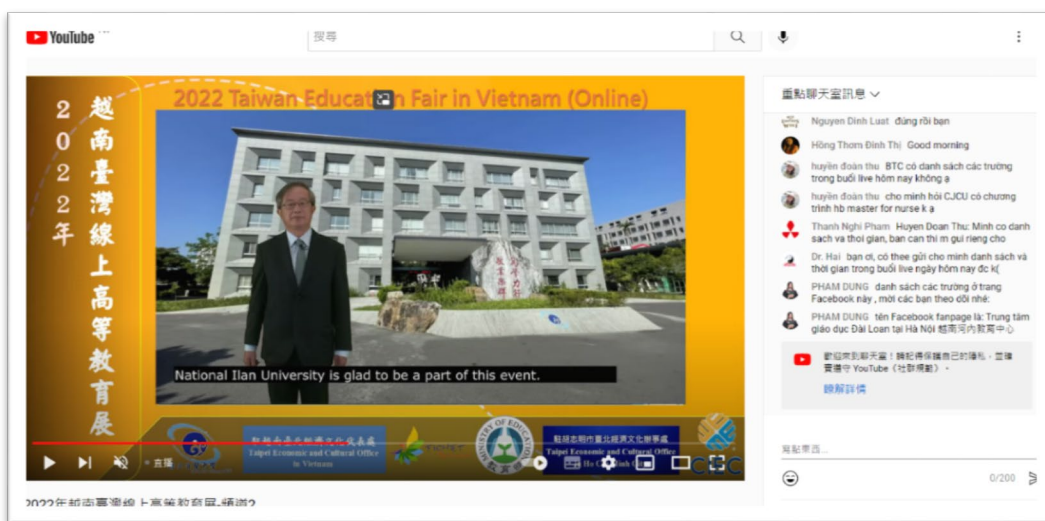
YouTube

搜尋

2022年越南臺灣線上高等教育展

2022 Taiwan Education Fair in Vietnam (Online)

National Ilan University is glad to be a part of this event.

駐越南臺北經濟文化辦事處
Taipei Economic and Cultural Office in Vietnam

MINISTRY OF EDUCATION

駐胡志明市臺北經濟文化辦事處
Taipei Economic and Cultural Office
Ho Chi Minh City

直播

2022年越南臺灣線上高等教育展-議道2

重點聊天室訊息

Nguyen Dinh Luat đúng rồi bạn

Hồng Thơm Đinh Thị Good morning

huyền đoàn thu BTC có danh sách các trường trong buổi live hôm nay không ạ

huyền đoàn thu cho mình hỏi CJCU có chương trình hb master for nurse k ạ

Thanh Nghi Pham Huyen Doan Thu: Minh co danh sach va thoi gian, ban can thi m gui rieng cho

Dr. Hai bạn ơi, có thee gửi cho mình danh sách và thời gian trong buổi live ngày hôm nay đc k(

PHAM DUNG danh sách các trường ở trang Facebook này , mời các bạn theo dõi nhé:

PHAM DUNG tên Facebook fanpage là: Trung tâm giáo dục Đài Loan tại Hà Nội 越南河內教育中心

歡迎來到聊天室！請記得保護自己的隱私，並遵守 YouTube《社群規範》。

瞭解詳情

說點什麼...

0/200